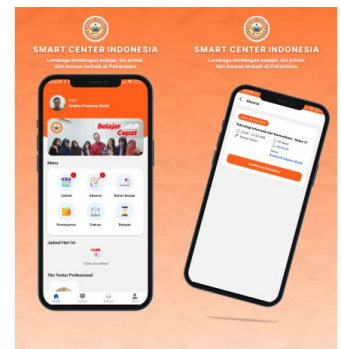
SMART CENTER INDONESIA

Lembaga bimbingan belajar, les privat dan kursus terbaik di Pekanbaru

Halo
Andre Pratama Dedi

Belajar Lebih Cepat

Menu

Jadwal

Absensi

Bahan Belajar

Pembayaran

Diskusi

Riwayat

Jadwal Hari Ini

Tidak ada jadwal

Tim Tentor Profesional

SMART CENTER INDONESIA

Lembaga bimbingan belajar, les privat dan kursus terbaik di Pekanbaru

Absensi

Teknologi Informasi dan Komunikasi - Kelas 12

Andre Pratama Dedi

Konfirmasi Kehadiran